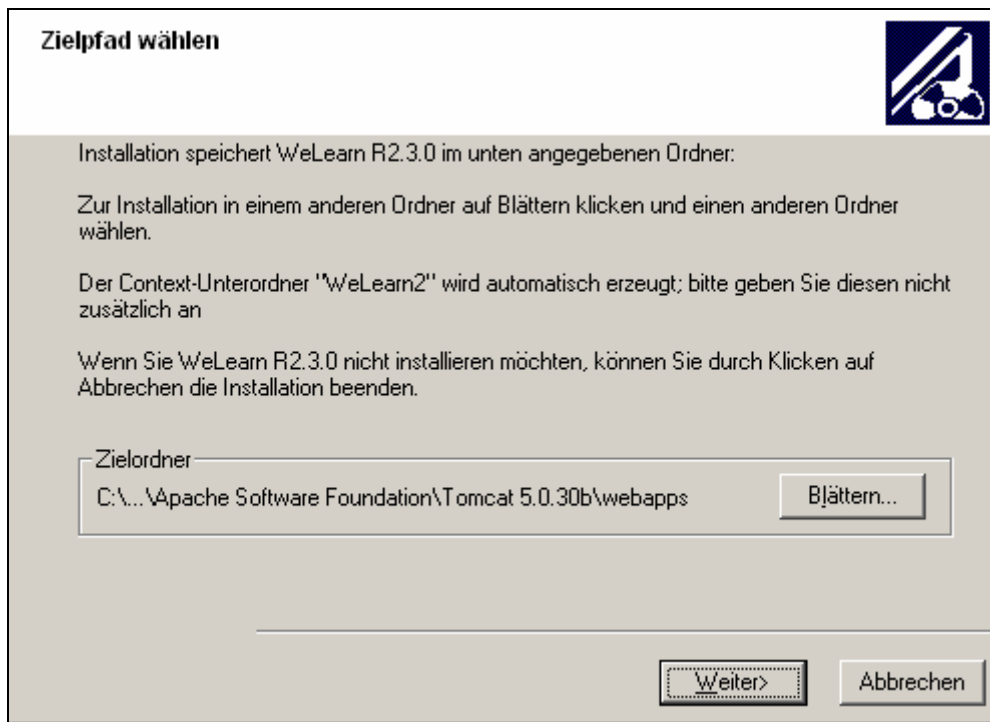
Zielpfad wählen

Installation speichert WeLearn R2.3.0 im unten angegebenen Ordner:

Zur Installation in einem anderen Ordner auf Blättern klicken und einen anderen Ordner wählen.

Der Context-Unterordner "WeLearn2" wird automatisch erzeugt; bitte geben Sie diesen nicht zusätzlich an

Wenn Sie WeLearn R2.3.0 nicht installieren möchten, können Sie durch Klicken auf Abbrechen die Installation beenden.

Zielordner

C:\...\Apache Software Foundation\Tomcat 5.0.30b\webapps

Blättern...

Weiter>

Abbrechen